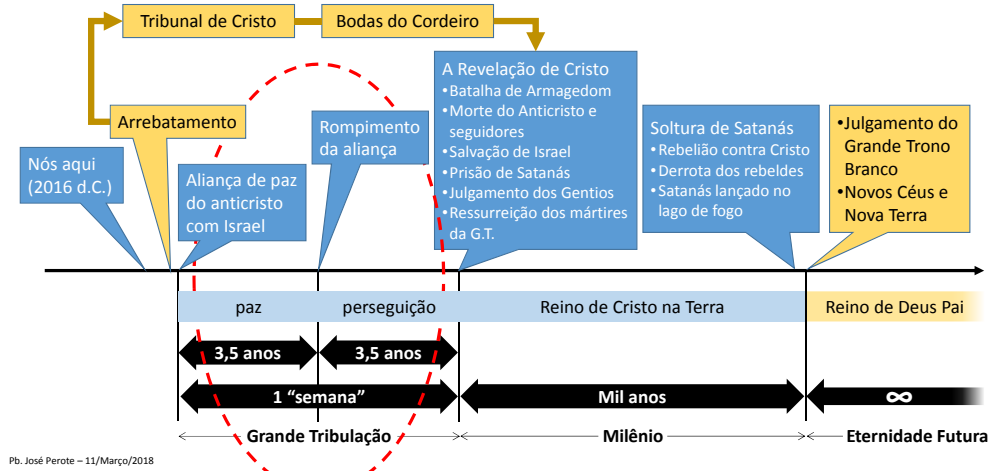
Tribunal de Cristo

Bodas do Cordeiro

Arrebatamento

Nós aqui (2016 d.C.)

Aliança de paz do anticristo com Israel

Rompimento da aliança

A Revelação de Cristo
•Batalha de Armagedom
•Morte do Anticristo e seguidores
•Salvação de Israel
•Prisão de Satanás
•Julgamento dos Gentios
•Ressurreição dos mártires da G.T.

Soltura de Satanás
•Rebelião contra Cristo
•Derrota dos rebeldes
•Satanás lançado no lago de fogo

•Julgamento do Grande Trono Branco
•Novos Céus e Nova Terra

paz

perseguição

Reino de Cristo na Terra

Reino de Deus Pai

3,5 anos

3,5 anos

1 "semana"

Mil anos

∞

Grande Tribulação

Milênio

Eternidade Futura

Pb. José Perote – 11/Março/2018